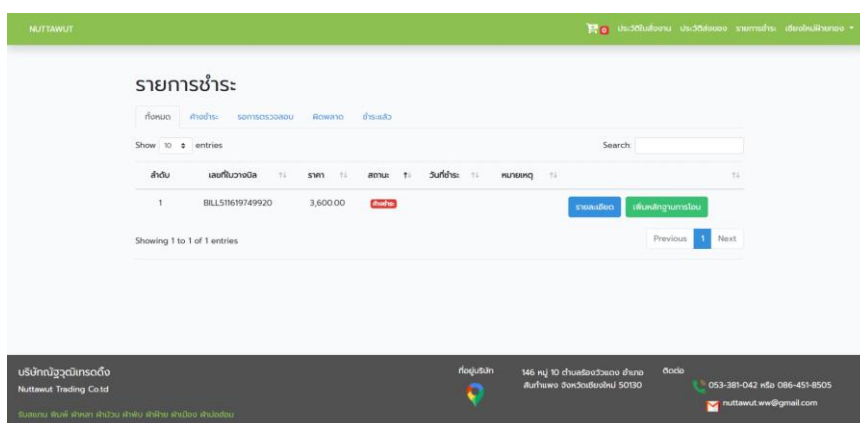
NUTTAWUT

0 ประวัติใบสั่งงาน ประวัติส่งของ รายการชำระ เชียงใหม่ฝ้ายทอง

รายการชำระ

ทั้งหมด ค้างชำระ รอการตรวจสอบ ผิดพลาด ชำระแล้ว

Show 10 entries

Search:

| ลำดับ | เลขที่ใบวางบิล | ราคา | สถานะ | วันที่ชำระ | หมายเหตุ | |
|---|---|---|---|---|---|---|
| 1 | BILL511619749920 | 3,600.00 | ค้างชำระ | | | รายละเอียด เพิ่มหลักฐานการโอน |

Showing 1 to 1 of 1 entries

Previous 1 Next

บริษัทณัฐวุฒิเทรดดิ้ง
Nuttawut Trading Co.td

รับสกรีน พิมพ์ ผ้าหลา ผ้าม้วน ผ้าพับ ผ้าฝ้าย ผ้าเมือง ผ้าปอเจ

ที่อยู่บริษัท

146 หมู่ 10 ตำบลร้องวัวแดง อำเภอสันกำแพง จังหวัดเชียงใหม่ 50130

ติดต่อ

053-381-042 หรือ 086-451-8505

nuttawut.ww@gmail.com